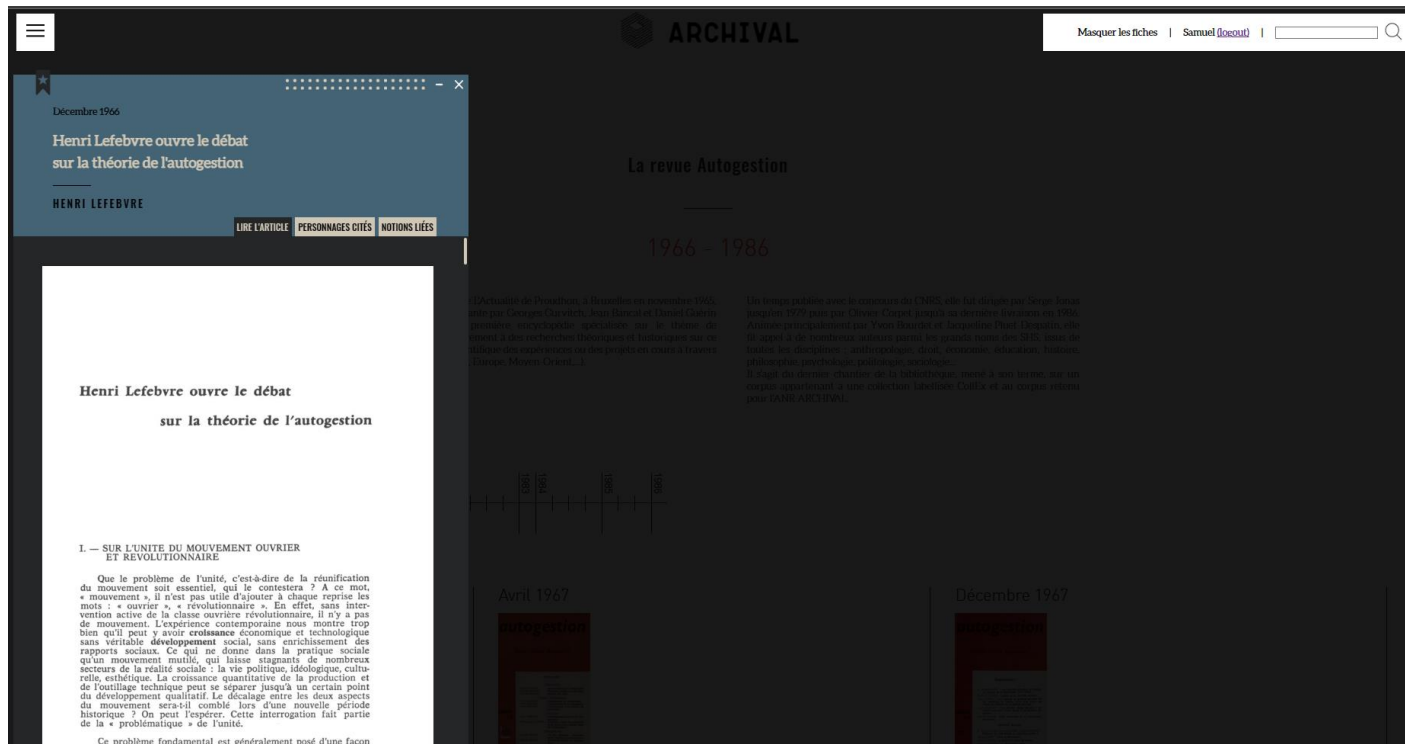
ARCHIVAL

Masquer les fiches | Samuel (logout) |

Décembre 1966

Henri Lefebvre ouvre le débat sur la théorie de l'autogestion

HENRI LEFEBVRE

LIRE L'ARTICLE PERSONNAGES CITÉS NOTIONS LIÉES

La revue Autogestion

1966 - 1986

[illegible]

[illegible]

Avril 1967

Décembre 1967

Henri Lefebvre ouvre le débat

sur la théorie de l'autogestion

I. — SUR L'UNITE DU MOUVEMENT OUVRIER ET REVOLUTIONNAIRE

Que le problème de l'unité, c'est-à-dire de la réunification du mouvement soit essentiel, qui le contestera ? A ce mot, « mouvement », il n'est pas utile d'ajouter à chaque reprise les mots : « ouvrier », « révolutionnaire ». En effet, sans intervention active de la classe ouvrière révolutionnaire, il n'y a pas de mouvement. L'expérience contemporaine nous montre trop bien qu'il peut y avoir croissance économique et technologique sans véritable développement social, sans enrichissement des rapports sociaux. Ce qui ne donne dans la pratique sociale qu'un mouvement mutilé, qui laisse stagnants de nombreux secteurs de la réalité sociale : la vie politique, idéologique, culturelle, esthétique. La croissance quantitative de la production et de l'outillage technique peut se séparer jusqu'à un certain point du développement qualitatif. Le décalage entre les deux aspects du mouvement sera-t-il comblé lors d'une nouvelle période historique ? On peut l'espérer. Cette interrogation fait partie de la « problématique » de l'unité.

Ce problème fondamental est généralement posé d'une façon